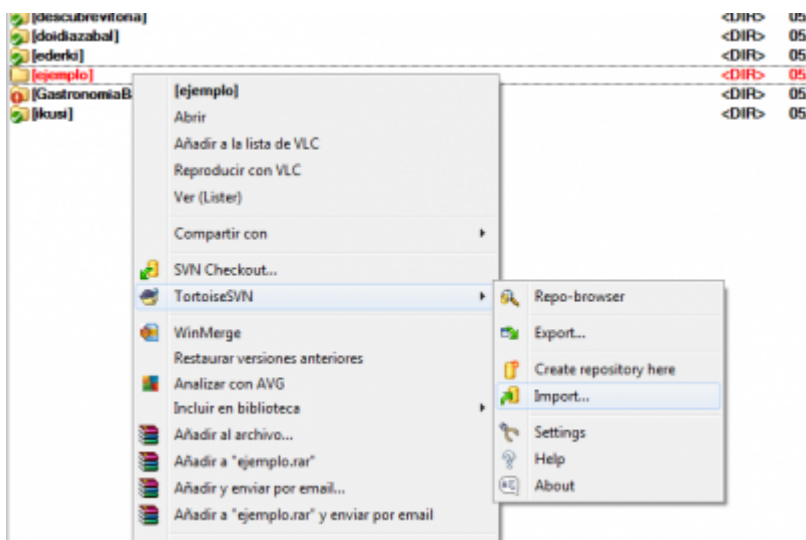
[descubrevitoria] <DIR> 05
[doidiazabal] <DIR> 05
[ederki] <DIR> 05
[ejemplo] <DIR> 05
[GastronomiaB <DIR> 05
[ikusi] <DIR> 05

[ejemplo]
Abrir
Añadir a la lista de VLC
Reproducir con VLC
Ver (Lister)
Compartir con
SVN Checkout...
TortoiseSVN
WinMerge
Restaurar versiones anteriores
Analizar con AVG
Incluir en biblioteca
Añadir al archivo...
Añadir a "ejemplo.rar"
Añadir y enviar por email...
Añadir a "ejemplo.rar" y enviar por email

Repo-browser
Export...
Create repository here
Import...
Settings
Help
About